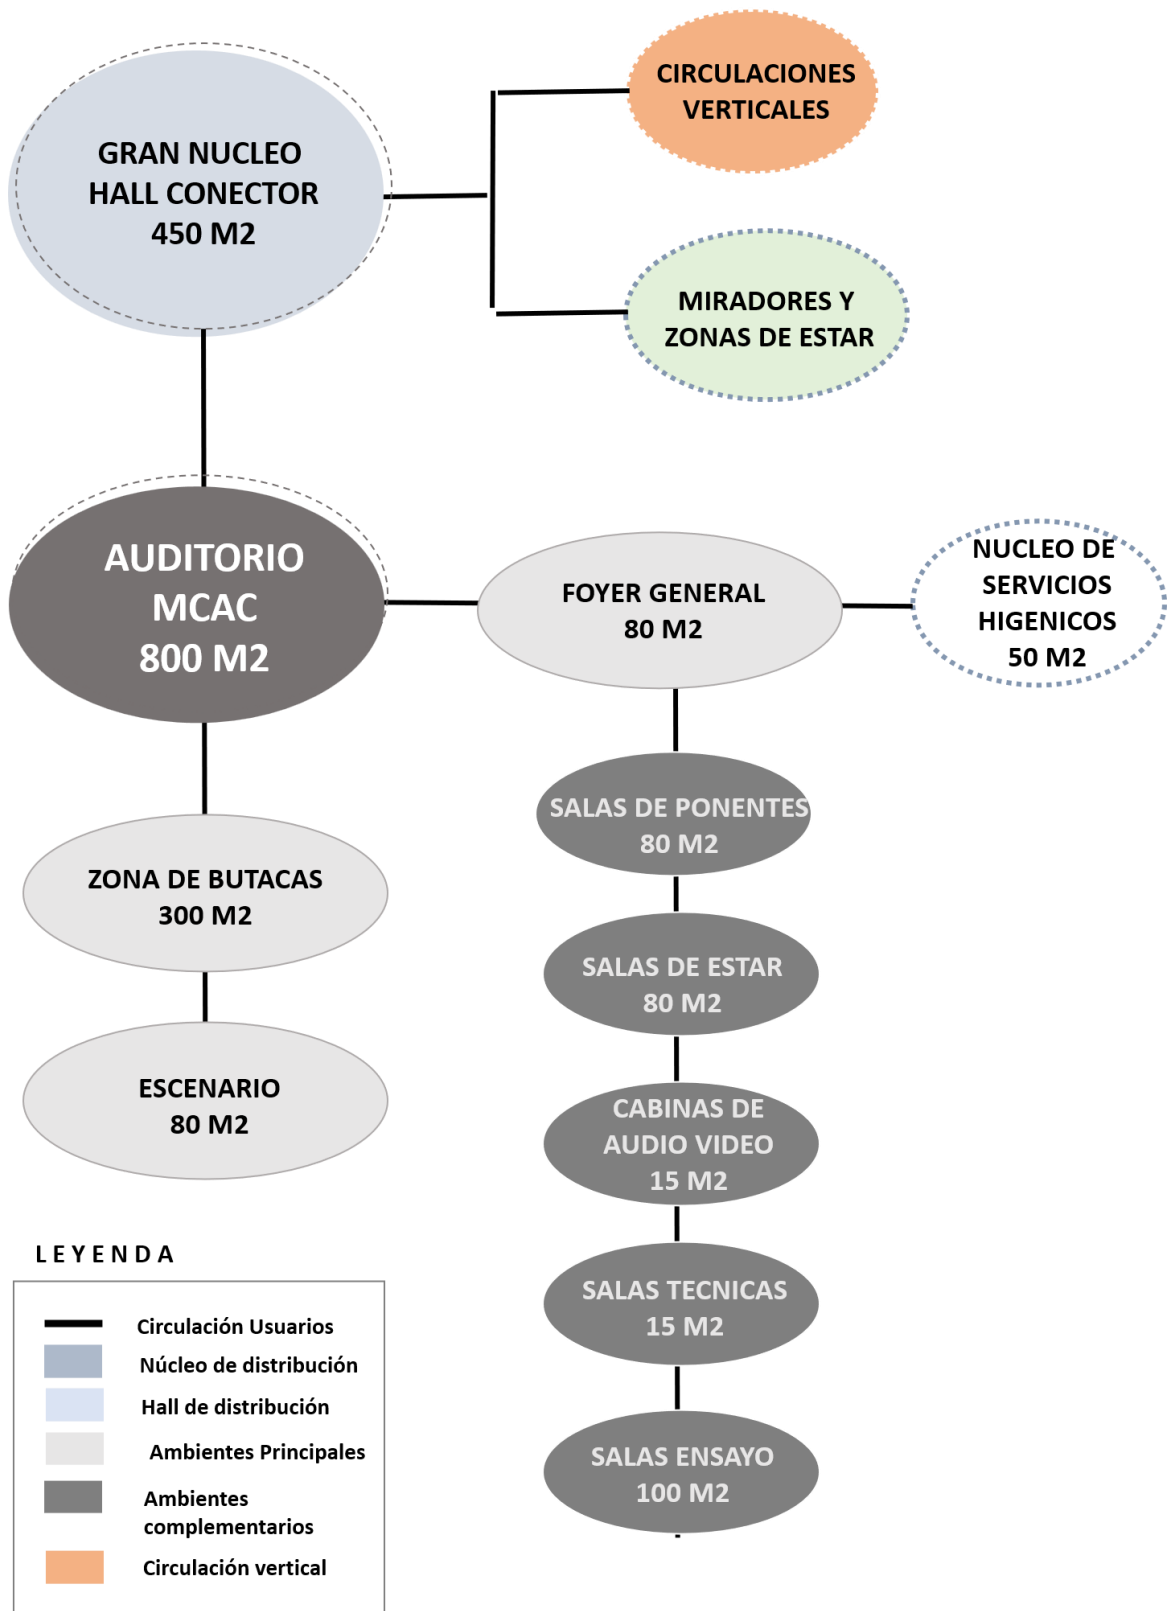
GRAN NUCLEO
HALL CONECTOR
450 M2

CIRCULACIONES
VERTICALES

MIRADORES Y
ZONAS DE ESTAR

AUDITORIO
MCAC
800 M2

FOYER GENERAL
80 M2

NUCLEO DE
SERVICIOS
HIGENICOS
50 M2

SALAS DE PONENTES
80 M2

ZONA DE BUTACAS
300 M2

SALAS DE ESTAR
80 M2

ESCENARIO
80 M2

CABINAS DE
AUDIO VIDEO
15 M2

SALAS TECNICAS
15 M2

SALAS ENSAYO
100 M2

LEYENDA

Circulación Usuarios
Núcleo de distribución
Hall de distribución
Ambientes Principales
Ambientes complementarios
Circulación vertical